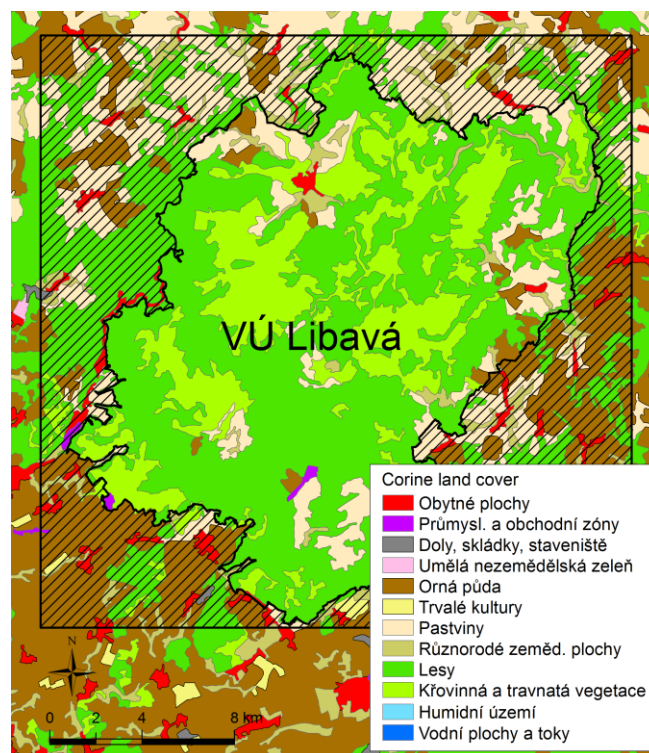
VÚ Libavá

Corine land cover
Obytné plochy
Průmysl. a obchodní zóny
Doly, skládky, staveniště
Umělá nezemědělská zeleň
Orná půda
Trvalé kultury
Pastviny
Různorodé zeměd. plochy
Lesy
Křovinná a travnatá vegetace
Humidní území
Vodní plochy a toky

N
0 2 4 8 km